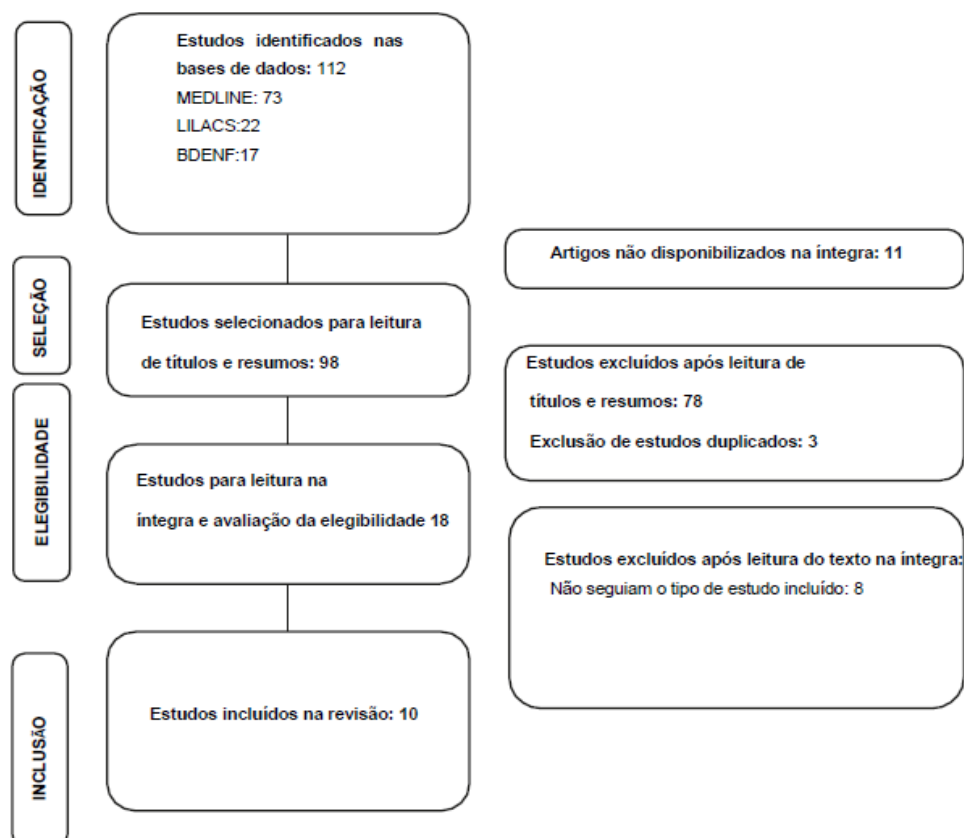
IDENTIFICAÇÃO

Estudos identificados nas bases de dados: 112
MEDLINE: 73
LILACS:22
BDENF:17

Artigos não disponibilizados na íntegra: 11

SELEÇÃO

Estudos selecionados para leitura de títulos e resumos: 98

Estudos excluídos após leitura de títulos e resumos: 78
Exclusão de estudos duplicados: 3

ELEGIBILIDADE

Estudos para leitura na integra e avaliação da elegibilidade 18

Estudos excluídos após leitura do texto na íntegra:
Não seguiam o tipo de estudo incluído: 8

INCLUSÃO

Estudos incluídos na revisão: 10